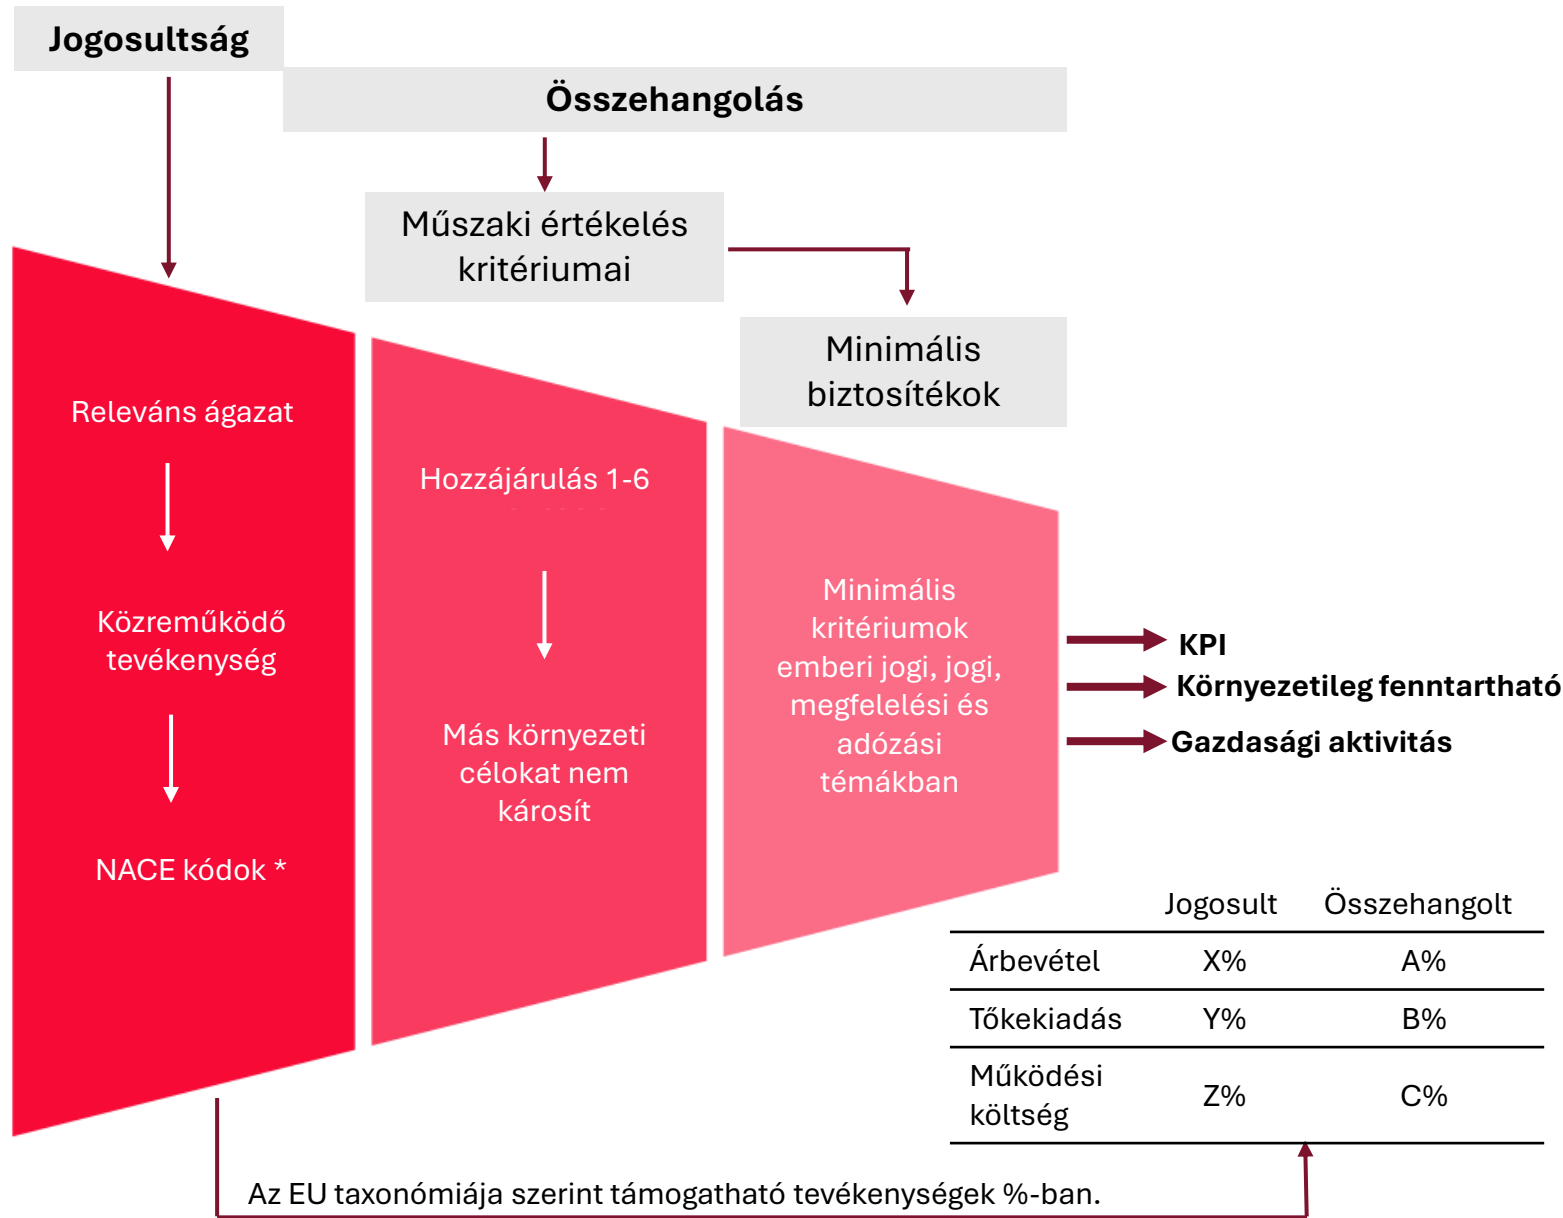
Jogosultság

Összehangolás

Műszaki értékelés kritériumai

Minimális biztosítékok

Releváns ágazat

Közreműködő tevékenység

NACE kódok *

Hozzájárulás 1-6

Más környezeti célokat nem károsít

Minimális kritériumok emberi jogi, jogi, megfelelési és adózási témákban

KPI
Környezetileg fenntartható
Gazdasági aktivitás

| | Jogosult | Összehangolt |
|---|---|---|
| Árbevétel | X% | A% |
| Tőkekiadás | Y% | B% |
| Működési költség | Z% | C% |

Az EU taxonómiája szerint támogatható tevékenységek %-ban.